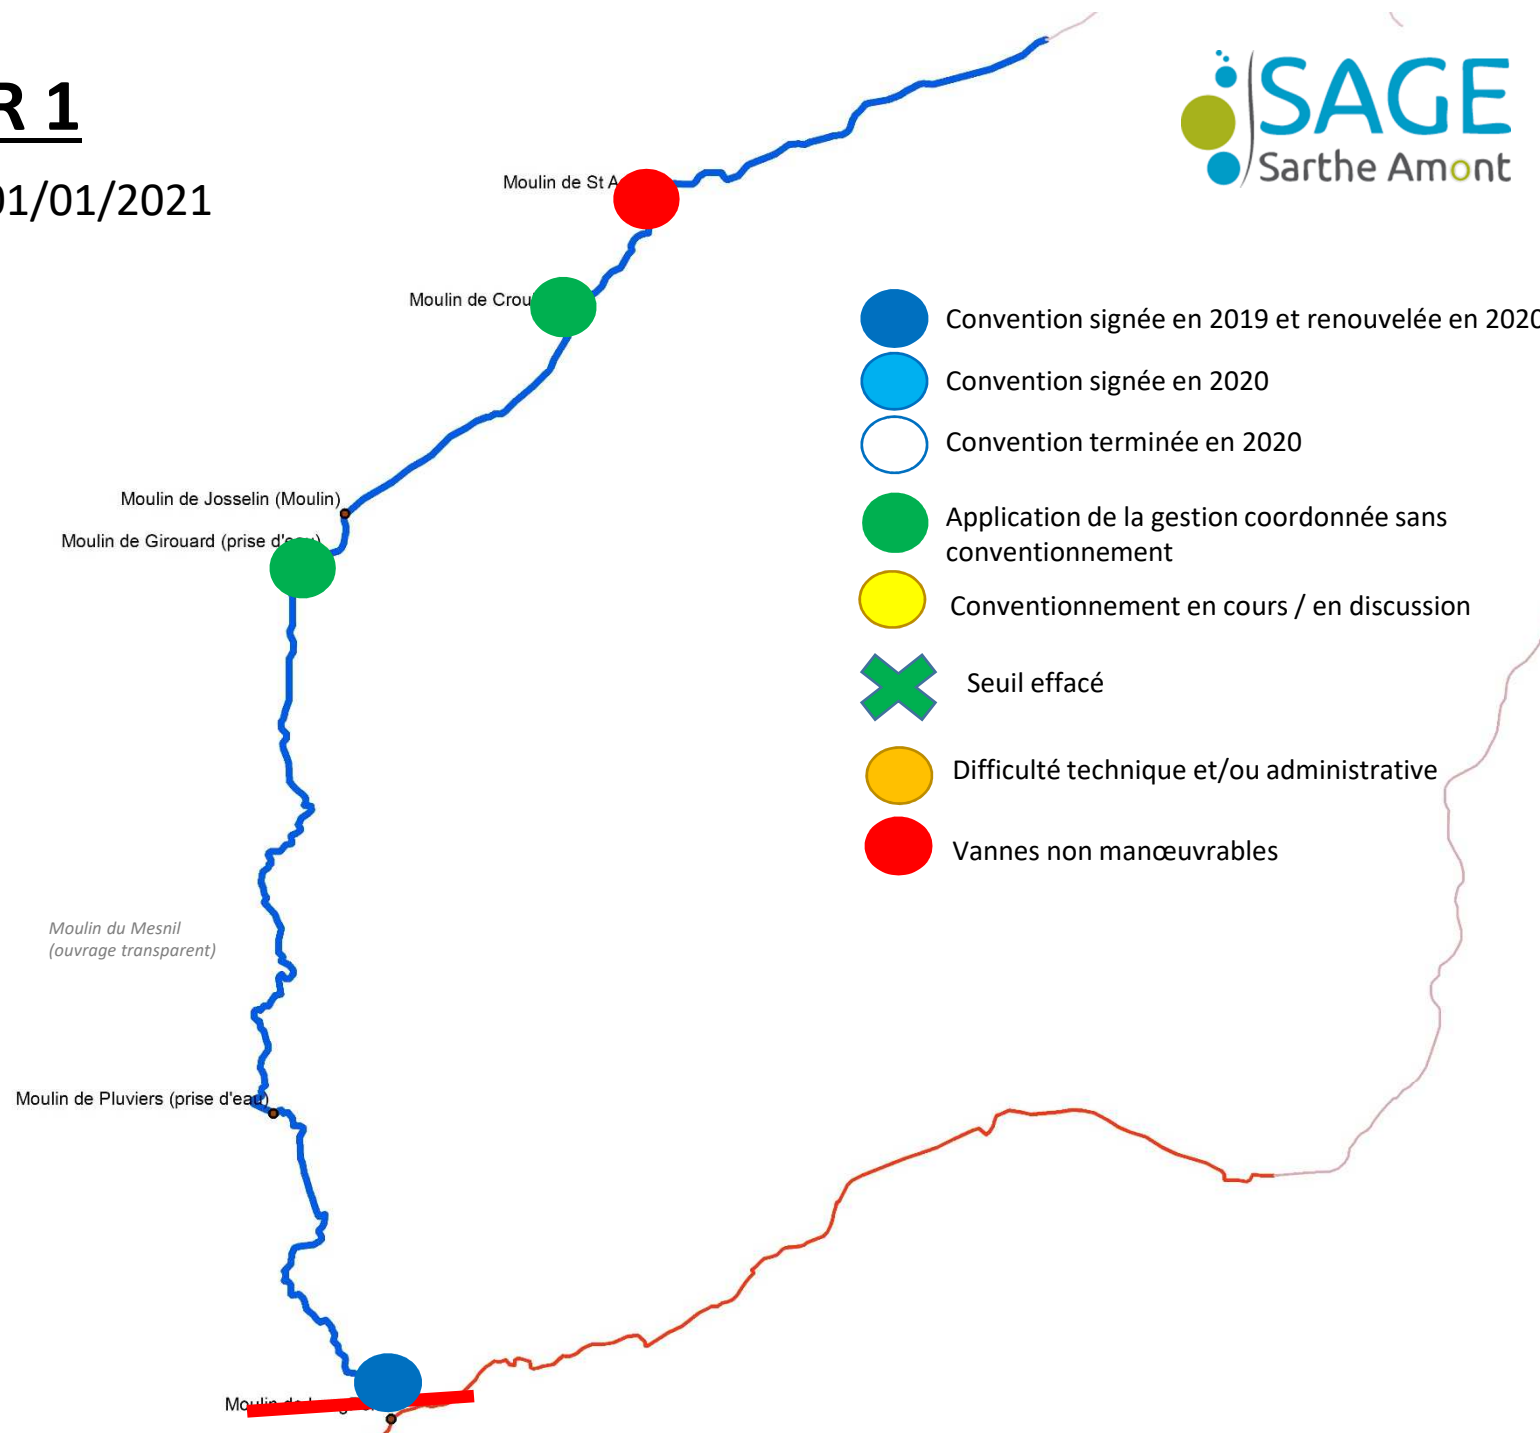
R 1

01/01/2021

SAGE
Sarthe Amont

Moulin de St A

Moulin de Crou

Moulin de Josselin (Moulin)

Moulin de Girouard (prise d'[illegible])

Moulin du Mesnil
(ouvrage transparent)

Moulin de Pluviers (prise d'eau)

Mo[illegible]

Convention signée en 2019 et renouvelée en 2020

Convention signée en 2020

Convention terminée en 2020

Application de la gestion coordonnée sans conventionnement

Conventionnement en cours / en discussion

Seuil effacé

Difficulté technique et/ou administrative

Vannes non manœuvrables